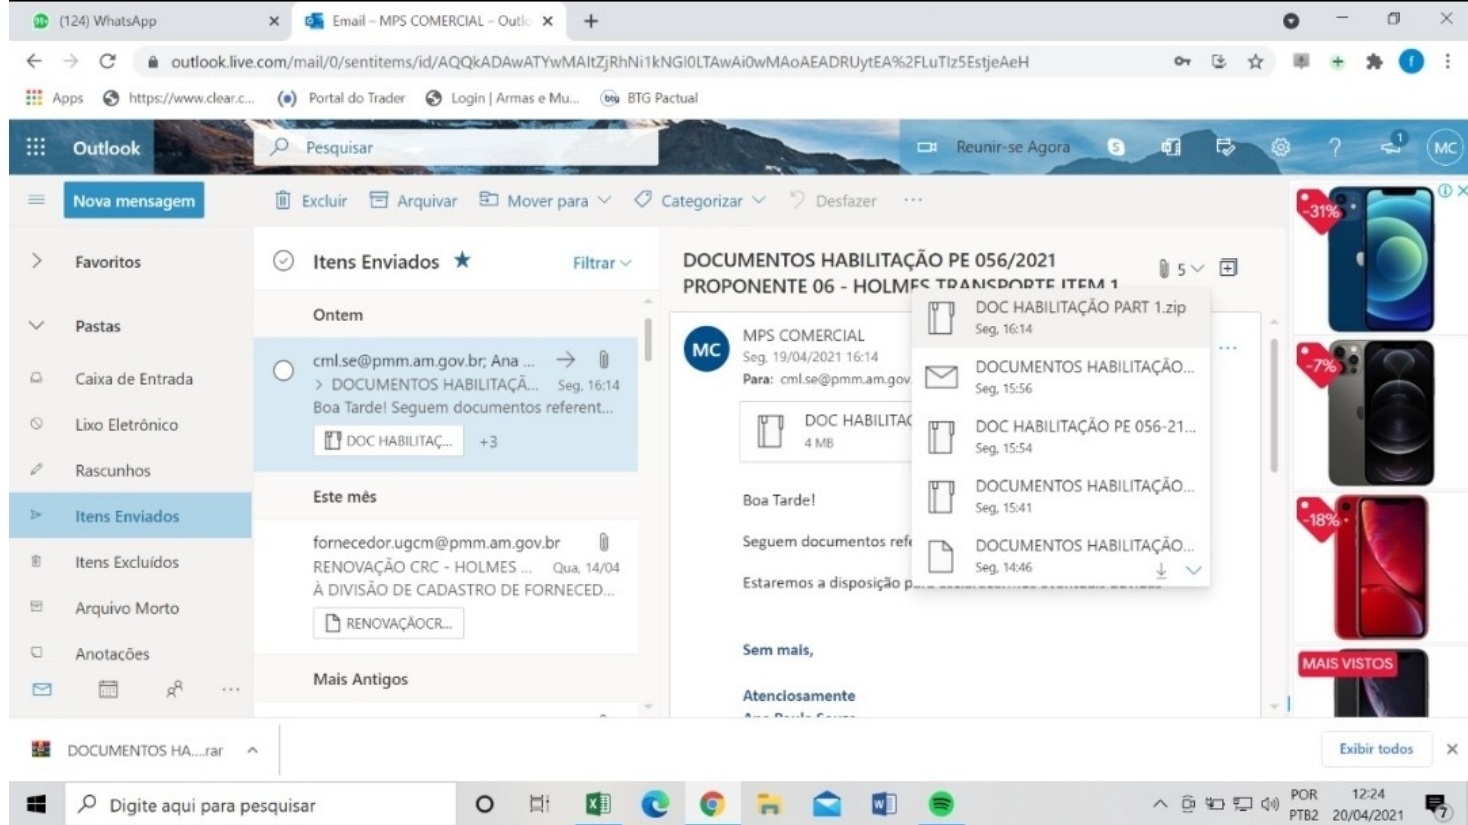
(124) WhatsApp ×
Email – MPS COMERCIAL – Outlo ×
+

outlook.live.com/mail/0/sentitems/id/AQQkADAwATYwMAItZjRhNi1kNGI0LTAwAi0wMAoAEADRUytEA%2FLuTIz5EstjeAeH

Apps https://www.clear.c... Portal do Trader Login | Armas e Mu... BTG Pactual

Outlook
Pesquisar
Reunir-se Agora
MC

Nova mensagem
Excluir Arquivar Mover para Categorizar Desfazer ...

Favoritos
Pastas
Caixa de Entrada
Lixo Eletrônico
Rascunhos
Itens Enviados
Itens Excluídos
Arquivo Morto
Anotações

Itens Enviados ★ Filtrar
Ontem
cml.se@pmm.am.gov.br; Ana ...
> DOCUMENTOS HABILITAÇÃ... Seg, 16:14
Boa Tarde! Seguem documentos referent...
DOC HABILITAÇ... +3
Este mês
fornecedor.ugcm@pmm.am.gov.br
RENOVAÇÃO CRC - HOLMES ... Qua, 14/04
À DIVISÃO DE CADASTRO DE FORNECED...
RENOVAÇÃOCR...
Mais Antigos

DOCUMENTOS HABILITAÇÃO PE 056/2021
PROPONENTE 06 - HOLMES TRANSPORTE ITEM 1
5
MC
MPS COMERCIAL
Seg, 19/04/2021 16:14
Para: cml.se@pmm.am.gov
DOC HABILITAC
4 MB
Boa Tarde!
Seguem documentos ref
Estaremos a disposição p
Sem mais,
Atenciosamente

DOC HABILITAÇÃO PART 1.zip
Seg, 16:14
DOCUMENTOS HABILITAÇÃO...
Seg, 15:56
DOC HABILITAÇÃO PE 056-21...
Seg, 15:54
DOCUMENTOS HABILITAÇÃO...
Seg, 15:41
DOCUMENTOS HABILITAÇÃO...
Seg, 14:46

-31%
-7%
-18%
MAIS VISTOS

DOCUMENTOS HA....rar
Exibir todos ×

Digite aqui para pesquisar
POR PTB2
12:24 20/04/2021